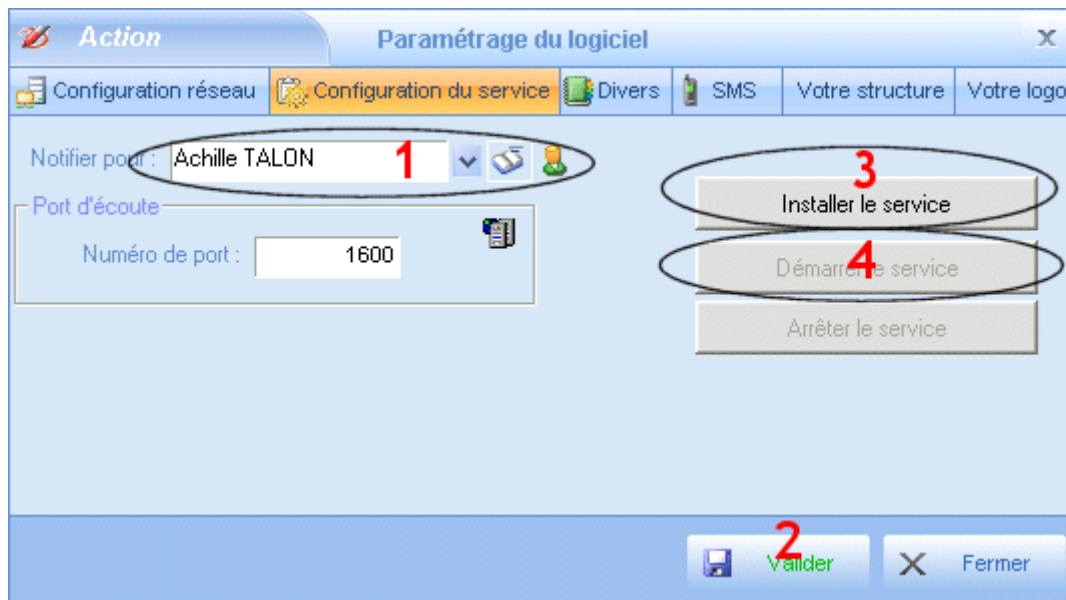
Action

Paramétrage du logiciel

x

Configuration réseau | Configuration du service | Divers | SMS | Votre structure | Votre logo

Notifier pour : Achille TALON

1

3

Installer le service

Port d'écoute

Numéro de port : 1600

4

Démarrer le service

Arrêter le service

2

Valider

Fermer